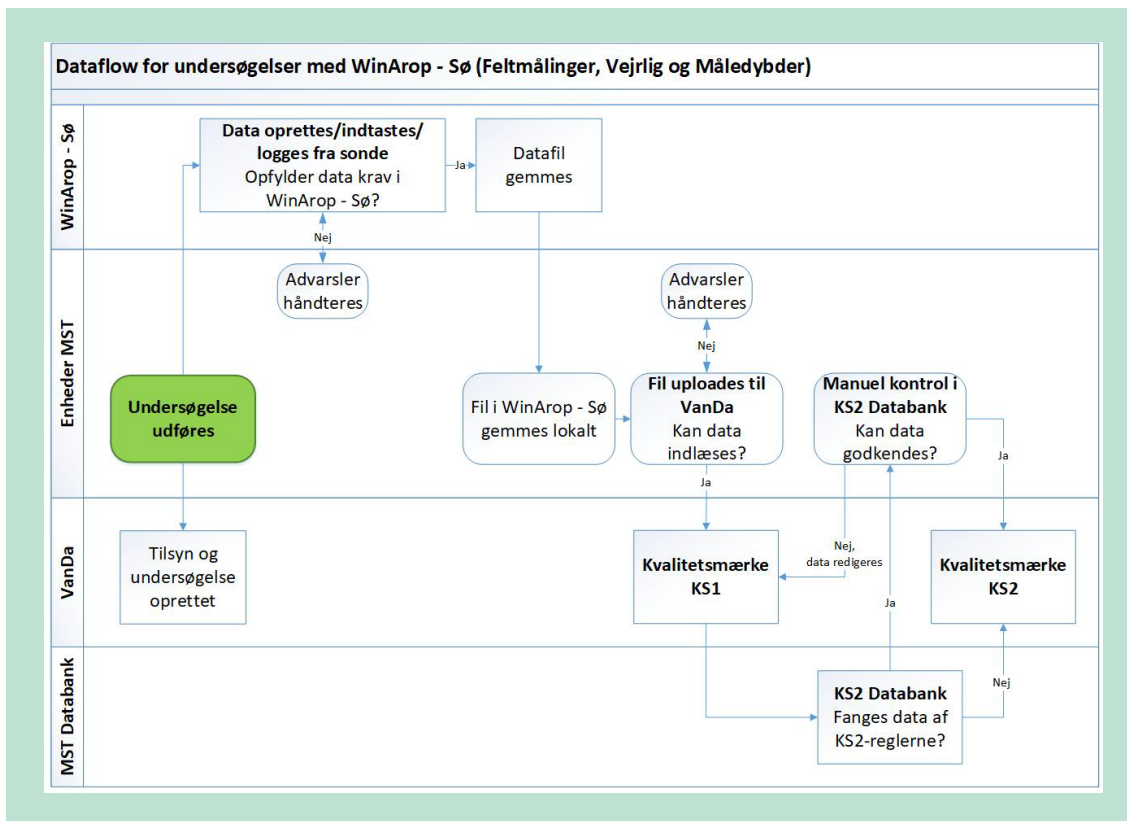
Dataflow for undersøgelser med WinArop - Sø (Feltmålinger, Vejrlig og Måledybder)

WinArop - Sø

Data oprettes/indtastes/logges fra sonde
Opfylder data krav i WinArop - Sø?

Ja

Datafil gemmes

Nej

Enheder MST

Advarsler håndteres

Advarsler håndteres

Nej

Undersøgelse udføres

Fil i WinArop - Sø gemmes lokalt

Fil uploades til VanDa
Kan data indlæses?

Manuel kontrol i KS2 Databank
Kan data godkendes?

Ja

Ja

VanDa

Tilsyn og undersøgelse oprettet

Nej, data redigeres

Kvalitetsmærke KS1

Ja

Kvalitetsmærke KS2

MST Databank

Nej

KS2 Databank
Fanges data af KS2-reglerne?